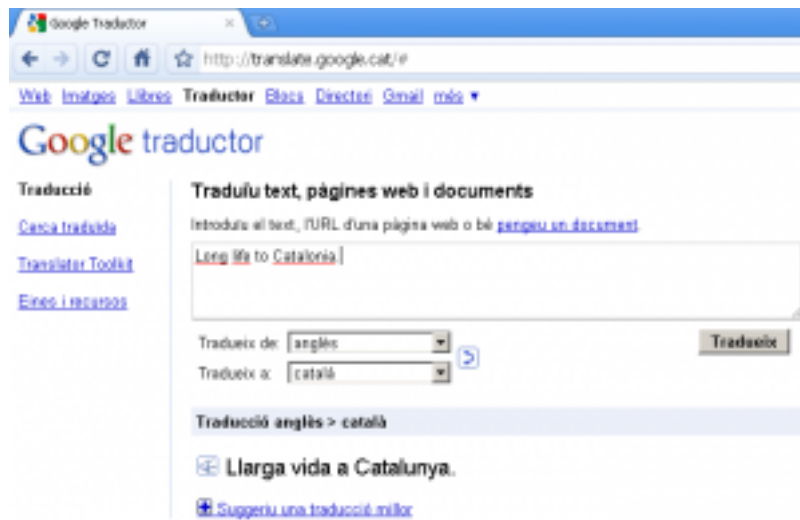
Google Traductor

http://translate.google.cat/#

Web Imatges Llibres Traductor Blocs Directori Gmail més ▾

Google traductor

Traducció

Cerca traduïda

Translator Toolkit

Eines i recursos

Traduïu text, pàgines web i documents

Introduïu el text, l'URL d'una pàgina web o bé pengeu un document.

Long life to Catalonia

Tradueix de: anglès

Tradueix a: català

Tradueix

Traducció anglès > català

Llarga vida a Catalunya.

Suggeriu una traducció millor